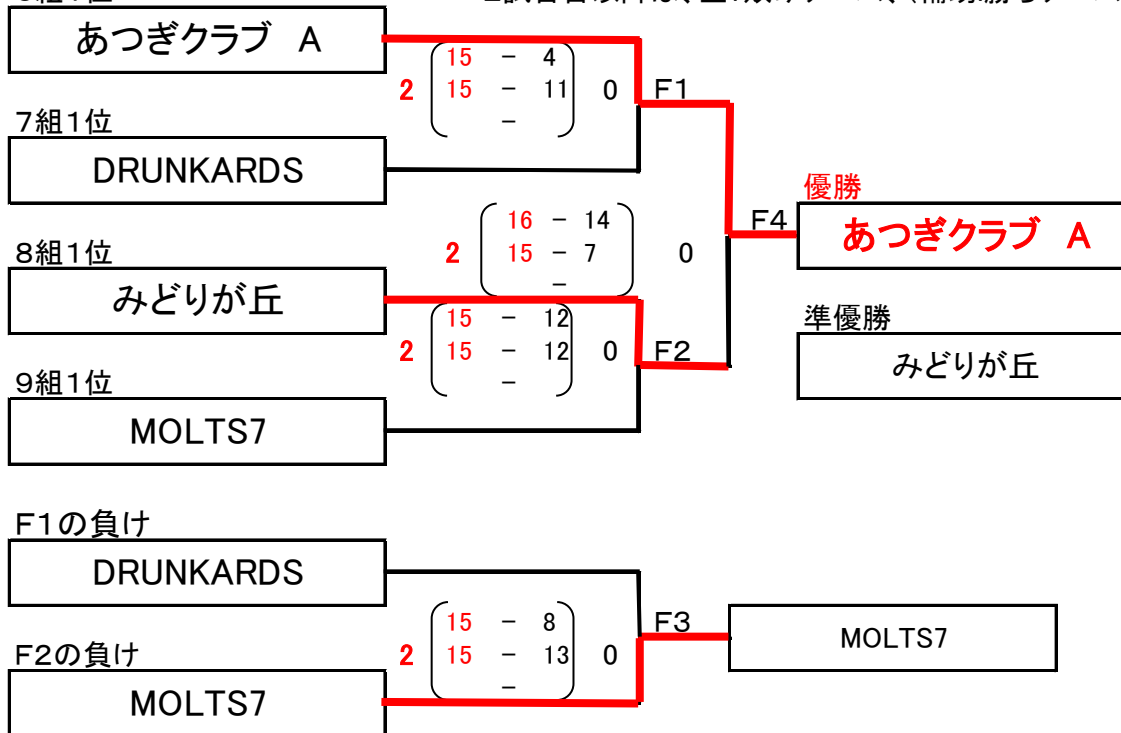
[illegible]組1位

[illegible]試合目以降は、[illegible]

あつぎクラブ A

2 15 − 4
15 − 11
−
0

F1

7組1位

DRUNKARDS

優勝

F4

2 16 − 14
15 − 7
−
0

あつぎクラブ A

8組1位

みどりが丘

準優勝

2 15 − 12
15 − 12
−
0

F2

みどりが丘

9組1位

MOLTS7

F1の負け

DRUNKARDS

F3

2 15 − 8
15 − 13
−
0

MOLTS7

F2の負け

MOLTS7